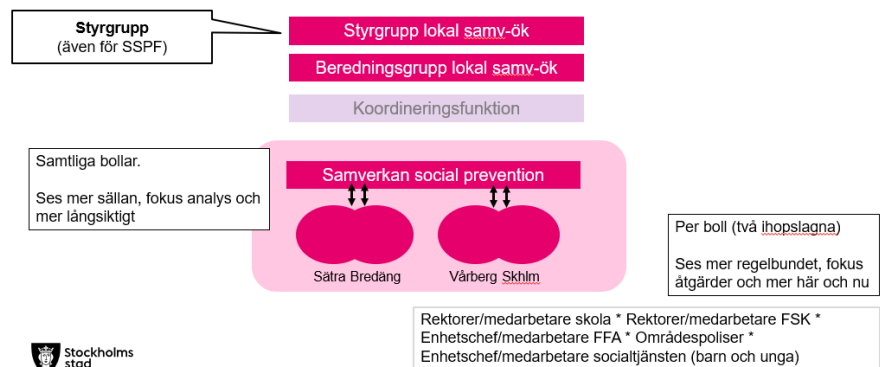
Styrgrupp
(även för SSPF)

Styrgrupp lokal samv-ök

Beredningsgrupp lokal samv-ök

Koordineringsfunktion

Samtliga bollar.

Ses mer sällan, fokus analys och mer långsiktigt

Samverkan social prevention

Sätra Bredäng

Vårberg Skhlm

Per boll (två ihopslagna)

Ses mer regelbundet, fokus åtgärder och mer här och nu

Rektorer/medarbetare skola * Rektorer/medarbetare FSK * Enhetschef/medarbetare FFA * Områdespoliser * Enhetschef/medarbetare socialtjänsten (barn och unga)

Stockholms stad